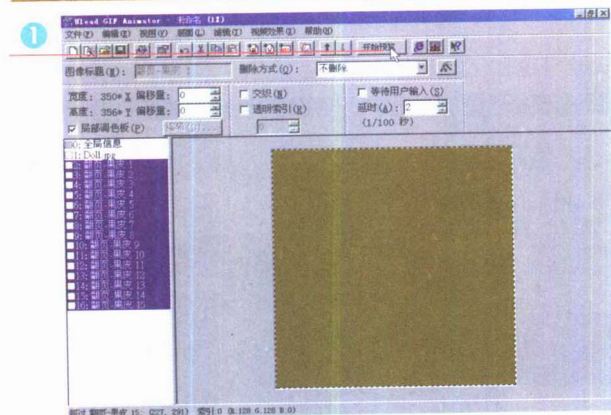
1

Ulead GIF Animator - 未命名 (12)

文件(F) 编辑(E) 视图(V) 帧图(M) 滤镜(T) 视频效果(X) 帮助(H)

开始预览

图像标题(I): 翻页-果皮 1

删除方式(Q): 不删除

宽度: 350 像素 偏移量: 0

高度: 356 像素 偏移量: 0

局部调色板(P)

交织(N)

透明索引(R)

等待用户输入(S)

延时(A): 2

(1/100 秒)

0: 全局信息
1: Doll.jpg
2: 翻页-果皮 1
3: 翻页-果皮 2
4: 翻页-果皮 3
5: 翻页-果皮 4
6: 翻页-果皮 5
7: 翻页-果皮 6
8: 翻页-果皮 7
9: 翻页-果皮 8
10: 翻页-果皮 9
11: 翻页-果皮 10
12: 翻页-果皮 11
13: 翻页-果皮 12
14: 翻页-果皮 13
15: 翻页-果皮 14
16: 翻页-果皮 15

帧2 翻页-果皮 15: (227, 291) 索引:0 (R:128 G:128 B:0)